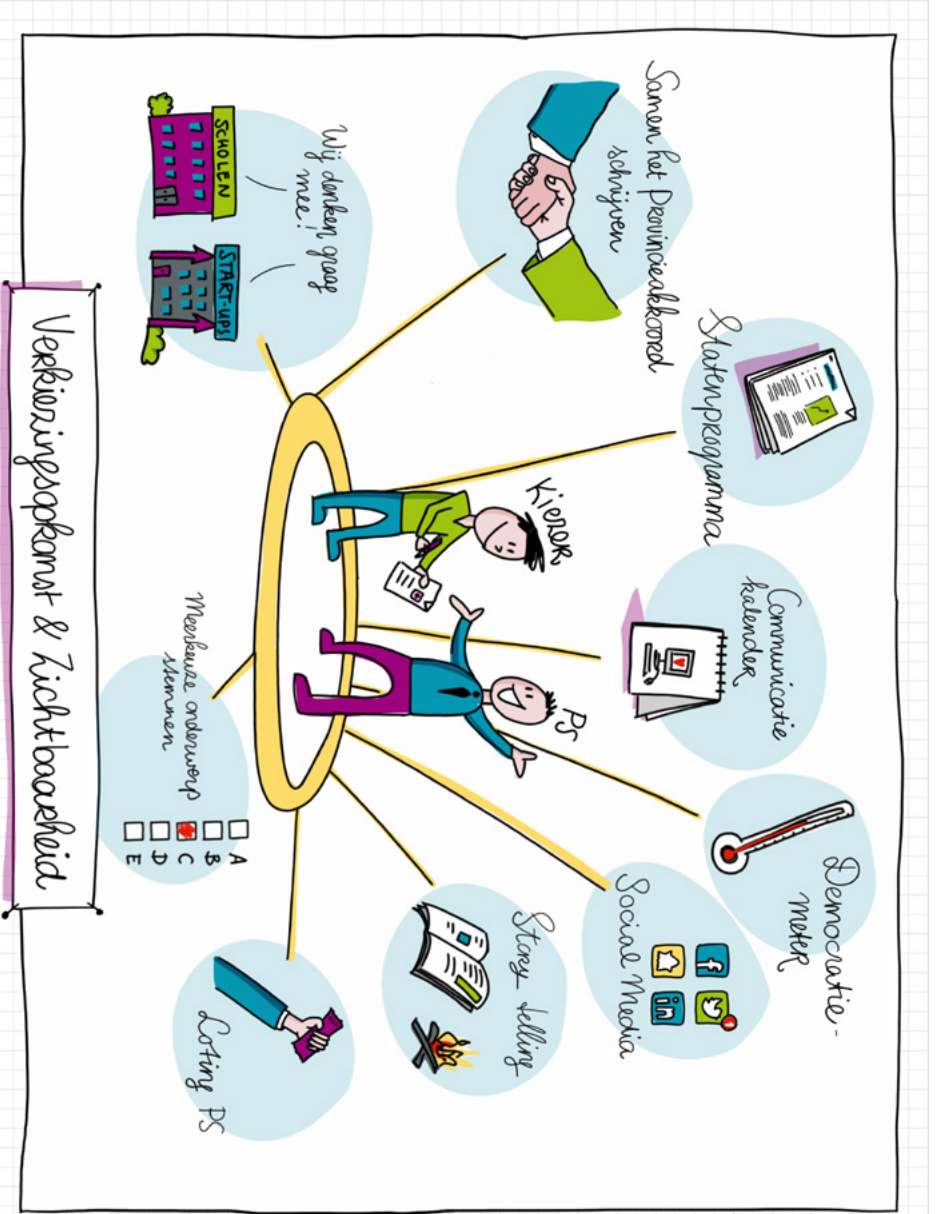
Verkiezingsopkomst & Zichtbaarheid

Samen het Provinciaalakkoord schrijven

Statenprogramma

Communicatie kalender

Democratie-meter

Social Media

Story telling

Loting PS

Meerkeuze onderwerp stemmen

A
B
C
D
E

Wij denken graag mee!

SCHOLEN

START-UPS

Kiezer

PS